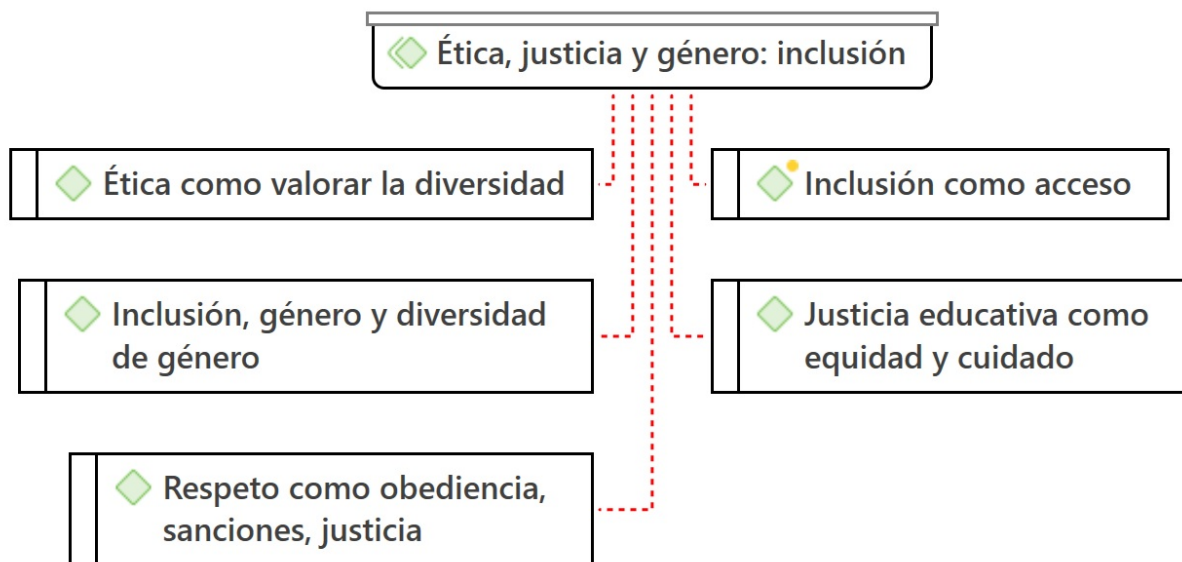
Ética, justicia y género: inclusión

Ética como valorar la diversidad

Inclusión como acceso

Inclusión, género y diversidad de género

Justicia educativa como equidad y cuidado

Respeto como obediencia, sanciones, justicia